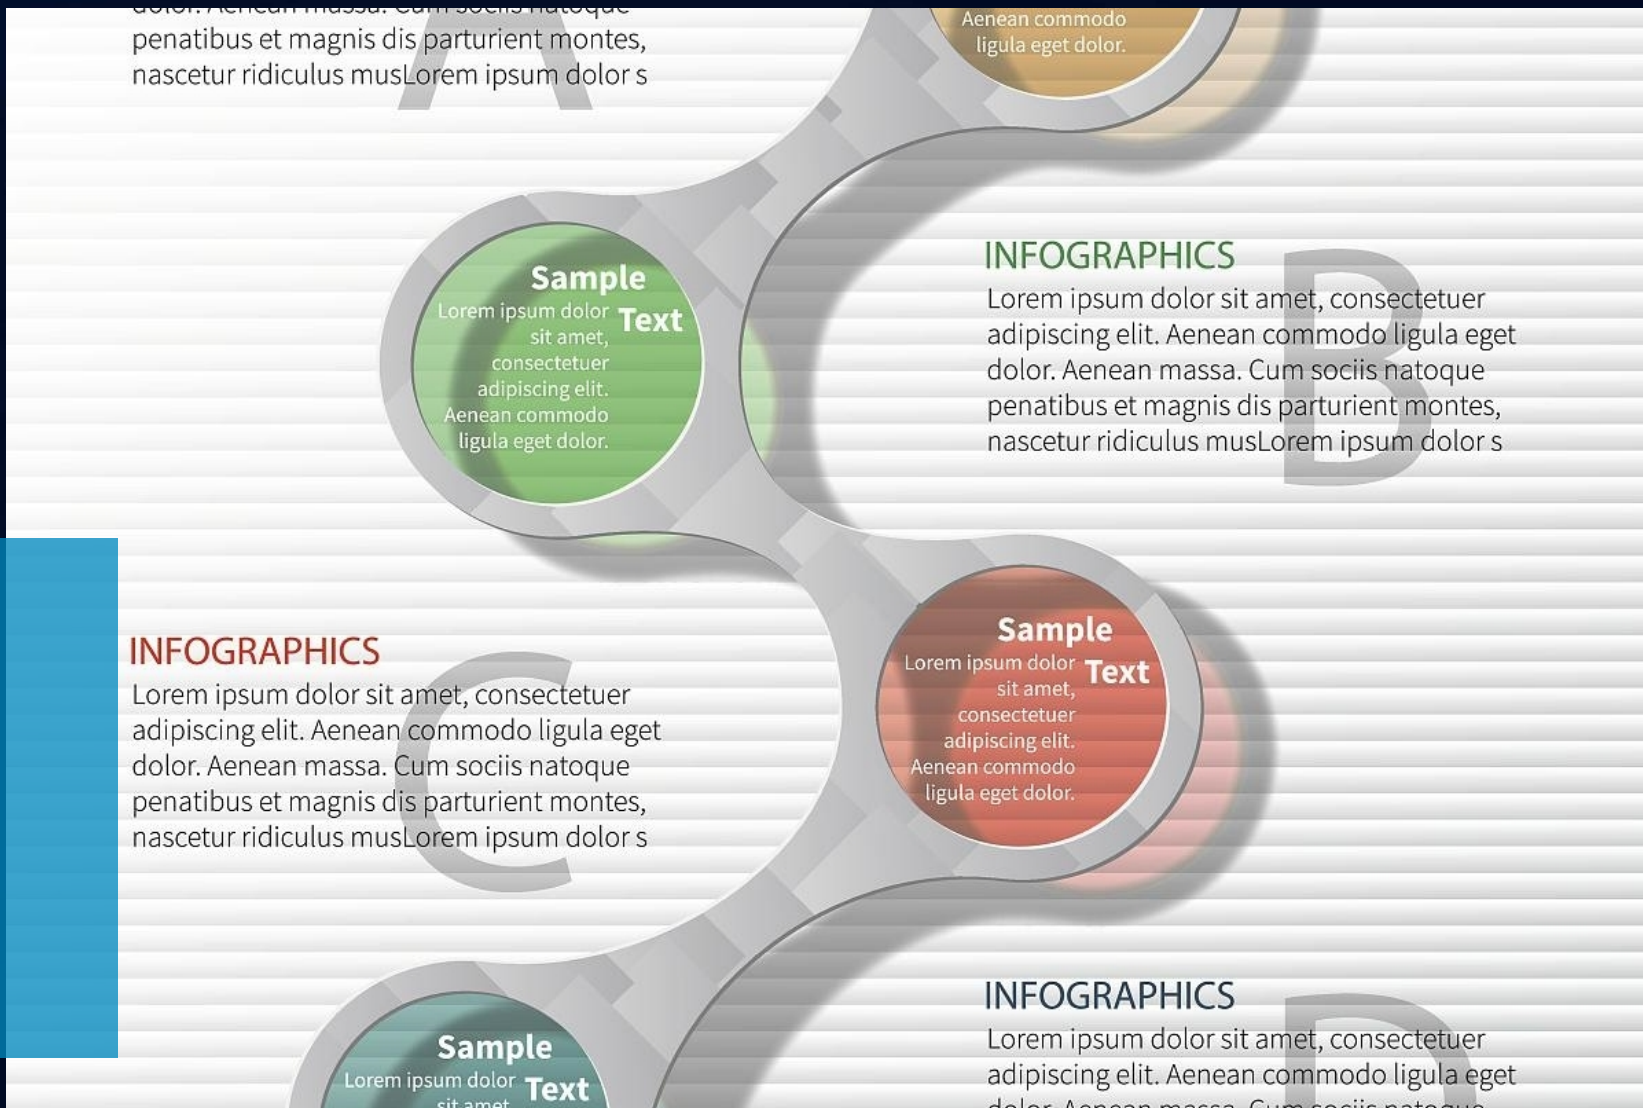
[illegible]
penatibus et magnis dis parturient montes, nascetur ridiculus musLorem ipsum dolor s

Aenean commodo ligula eget dolor.

Sample Text
Lorem ipsum dolor sit amet, consectetuer adipiscing elit. Aenean commodo ligula eget dolor.

INFOGRAPHICS
Lorem ipsum dolor sit amet, consectetuer adipiscing elit. Aenean commodo ligula eget dolor. Aenean massa. Cum sociis natoque penatibus et magnis dis parturient montes, nascetur ridiculus musLorem ipsum dolor s

B

INFOGRAPHICS
Lorem ipsum dolor sit amet, consectetuer adipiscing elit. Aenean commodo ligula eget dolor. Aenean massa. Cum sociis natoque penatibus et magnis dis parturient montes, nascetur ridiculus musLorem ipsum dolor s

C

Sample Text
Lorem ipsum dolor sit amet, consectetuer adipiscing elit. Aenean commodo ligula eget dolor.

INFOGRAPHICS
Lorem ipsum dolor sit amet, consectetuer adipiscing elit. Aenean commodo ligula eget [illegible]

Sample Text
Lorem ipsum dolor sit amet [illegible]